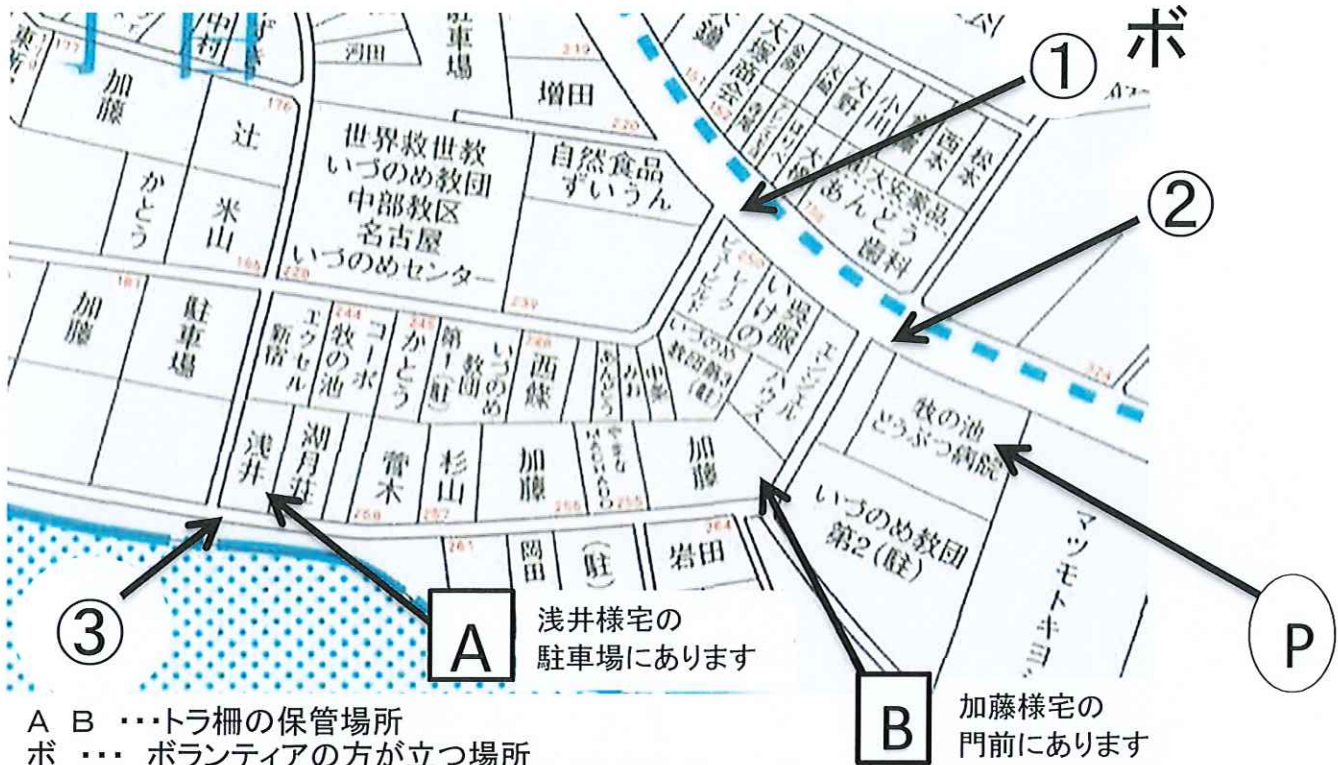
ボ
①
②
③
加藤
辻
かとう
米山
世界救世教
いづのめ教団
中部教区
名古屋
いづのめセンター
増田
自然食品
ずいうん
駐車場
加藤
駐車場
新堀
エクセル
牧の池
コーポ
かとう
第1(駐)
いづのめ
教団
西條
いけの
堤服
浅井
湖月荘
常木
杉山
加藤
加藤
岩田
(駐)
牧の池
どうぶつ病院
いづのめ教団
第2(駐)
マツモトキヨ
大安薬品
あんどう
歯科
小川
西本
A
浅井様宅の
駐車場にあります
B
加藤様宅の
門前にあります
P
A B ・・・トラ柵の保管場所
ボ ・・・ ボランティアの方が立つ場所